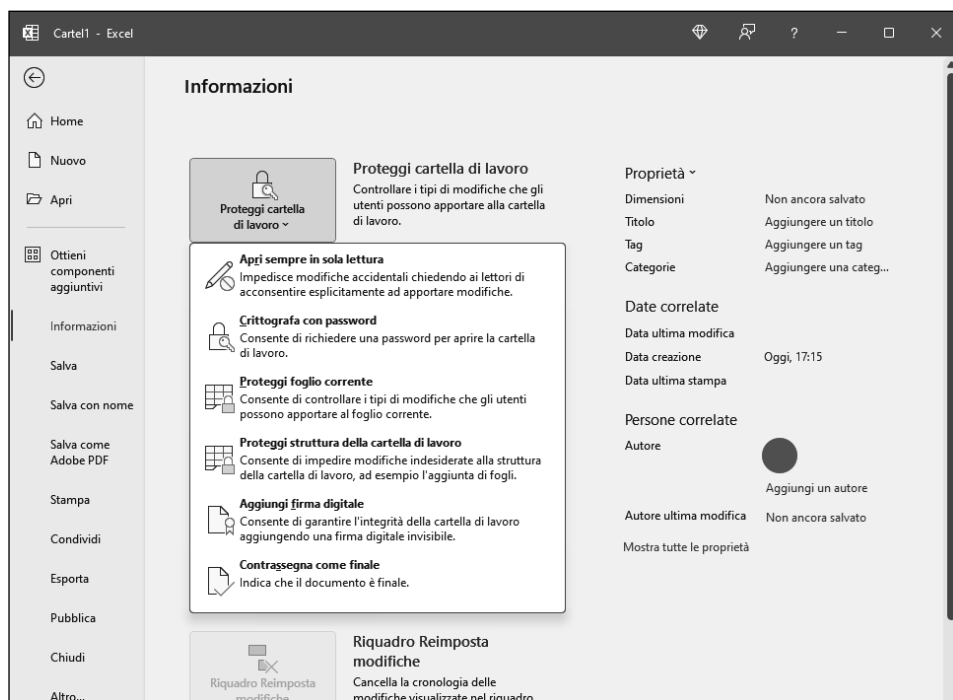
Cartel1 - Excel

?

Home

Nuovo

Apri

Ottieni componenti aggiuntivi

Informazioni

Salva

Salva con nome

Salva come Adobe PDF

Stampa

Condividi

Esporta

Pubblica

Chiudi

Altro...

Informazioni

Proteggi cartella di lavoro ˅

Proteggi cartella di lavoro

Controllare i tipi di modifiche che gli utenti possono apportare alla cartella di lavoro.

Apri sempre in sola lettura
Impedisce modifiche accidentali chiedendo ai lettori di acconsentire esplicitamente ad apportare modifiche.

Crittografa con password
Consente di richiedere una password per aprire la cartella di lavoro.

Proteggi foglio corrente
Consente di controllare i tipi di modifiche che gli utenti possono apportare al foglio corrente.

Proteggi struttura della cartella di lavoro
Consente di impedire modifiche indesiderate alla struttura della cartella di lavoro, ad esempio l'aggiunta di fogli.

Aggiungi firma digitale
Consente di garantire l'integrità della cartella di lavoro aggiungendo una firma digitale invisibile.

Contrassegna come finale
Indica che il documento è finale.

Riquadro Reimposta modifiche

Riquadro Reimposta modifiche

Cancella la cronologia delle modifiche visualizzate nel riquadro

Proprietà ˅

| Dimensioni | Non ancora salvato |
|---|---|
| Titolo | Aggiungere un titolo |
| Tag | Aggiungere un tag |
| Categorie | Aggiungere una categ... |

Date correlate

| Data ultima modifica | |
|---|---|
| Data creazione | Oggi, 17:15 |
| Data ultima stampa | |

Persone correlate

Autore

Aggiungi un autore

Autore ultima modifica Non ancora salvato

Mostra tutte le proprietà